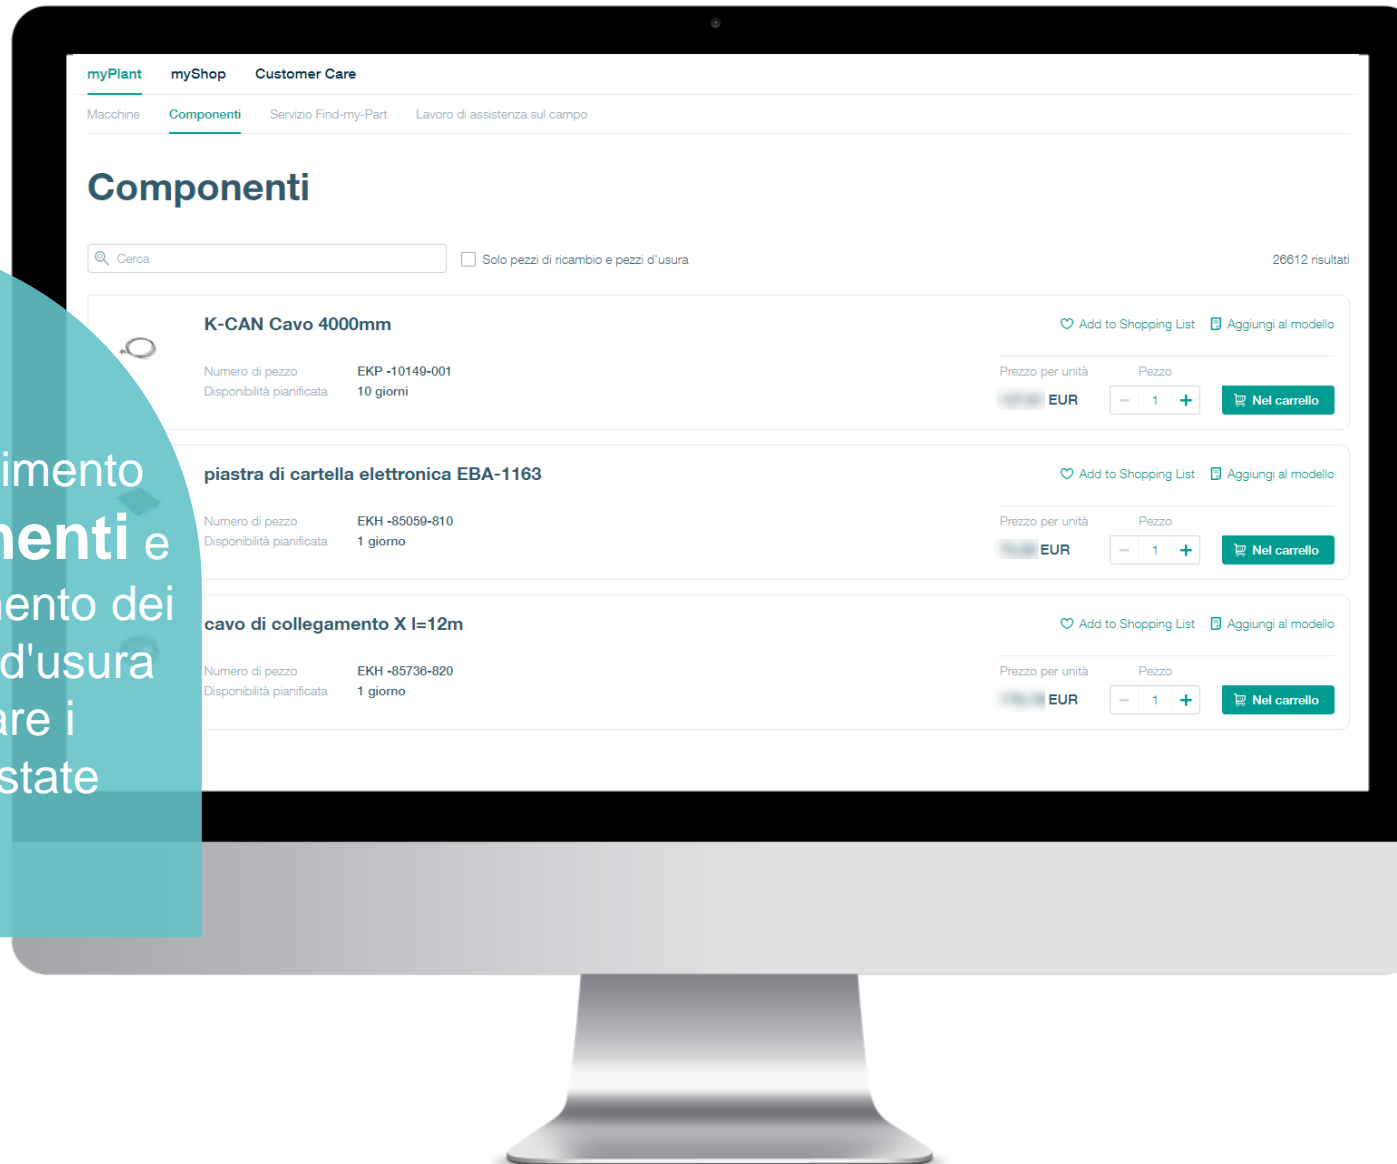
myPlant myShop Customer Care

Macchine Componenti Servizio Find-my-Part Lavoro di assistenza sul campo

Componenti

Cerca

Solo pezzi di ricambio e pezzi d'usura

26612 risultati

K-CAN Cavo 4000mm

Add to Shopping List Aggiungi al modello

Numero di pezzo EKP -10149-001
Disponibilità pianificata 10 giorni

Prezzo per unità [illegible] EUR
Pezzo 1
Nel carrello

piastra di cartella elettronica EBA-1163

Add to Shopping List Aggiungi al modello

Numero di pezzo EKH -85059-810
Disponibilità pianificata 1 giorno

Prezzo per unità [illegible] EUR
Pezzo 1
Nel carrello

cavo di collegamento X l=12m

Add to Shopping List Aggiungi al modello

Numero di pezzo EKH -85736-820
Disponibilità pianificata 1 giorno

Prezzo per unità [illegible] EUR
Pezzo 1
Nel carrello

imento
nenti e
ento dei
d'usura
are i
state